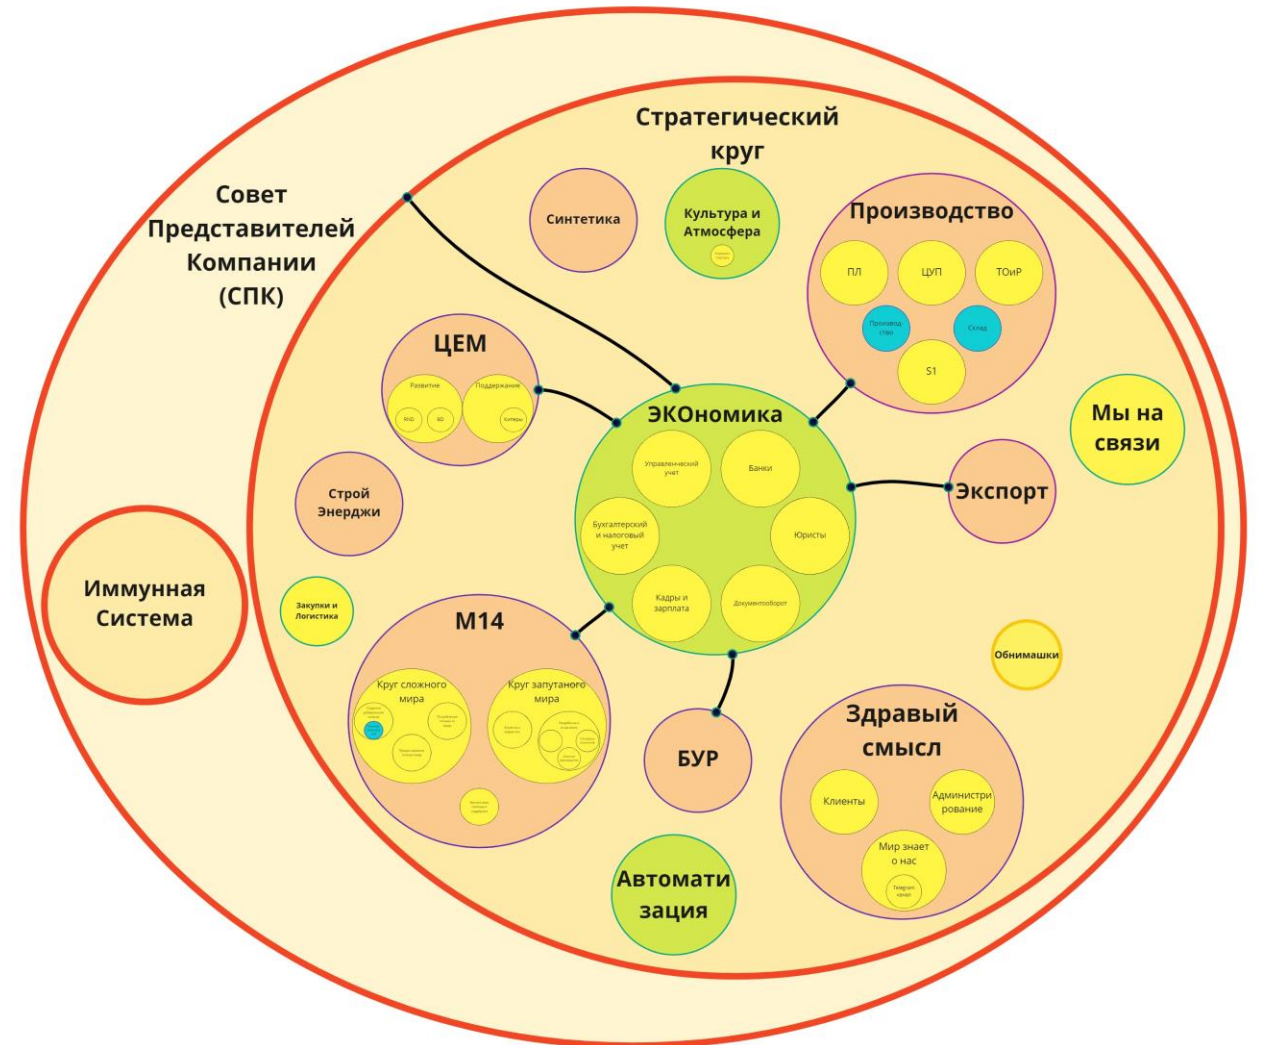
Стратегический круг

Совет Представителей Компании (СПК)

Синтетика

Культура и Атмосфера

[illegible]

Производство

ПЛ

ЦУП

ТОиР

Производство

Склад

S1

ЦЕМ

Развитие

Поддержание

RnD

BD

Ситеры

ЭКОномика

Управленческий учет

Банки

Бухгалтерский и налоговый учет

Юристы

Кадры и зарплата

Документооборот

Мы на связи

Экспорт

Строй Энерджи

Иммунная Система

Закупки и Логистика

М14

Круг сложного мира

Круг запутаного мира

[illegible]

Обнимашки

БУР

Здравый смысл

Клиенты

Администрирование

Мир знает о нас

Телеграм канал

Автоматизация